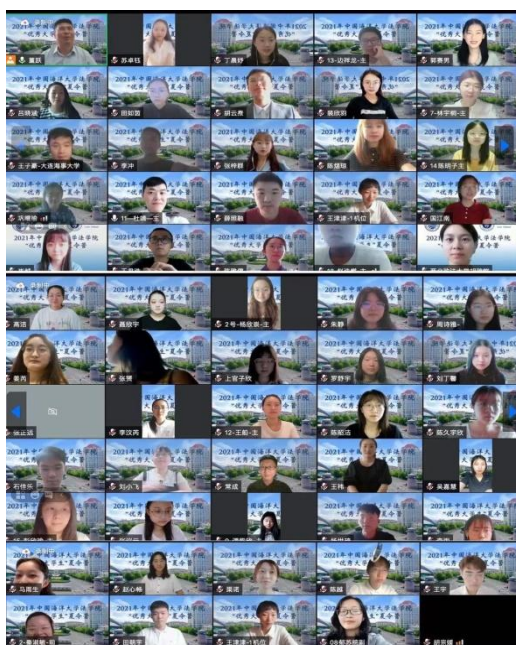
2021年中国海洋大学法学院 "优秀大学生"夏令营

董跃
苏卓钰
丁嘉妤
13-边梓涵-王
郭赛男
吕晓涵
田如茵
胡云亮
杨欣莉
7-林宇莉-王
王子豪-大连海事大学
李冲
张梓君
陈慧琪
14陈明子文
巩晓琪
11-杜建-王
薛丽莉
王建平-1机位
谢江燕
高洁
高欣宇
2号-杨欣琪-王
朱静
周诗雅
董芮
张爽
上官子欣
罗舒宇
刘丁馨
张云洁
李汉芮
12-王超-王
陈妮洁
郑久宇欣
石怡乐
刘小飞
黄成
王伟
张嘉慧
马晨生
赵心雅
梁进
陈超
王宇
2-秦岩敏-前
田鹏宇
王建平-1机位
08郁苏晓彤
胡思媛